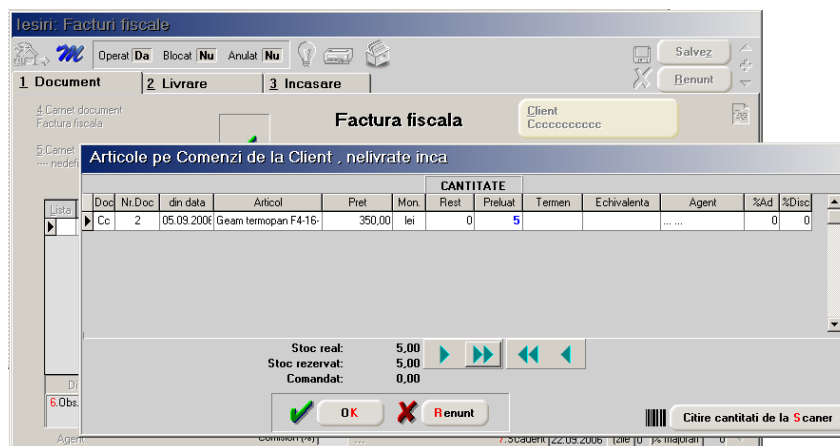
Iesiri: Facturi fiscale

Operat Da Blocat Nu Anulat Nu

Salvez

Renunt

1 Document 2 Livrare 3 Incasare

4.Carnet document
Factura fiscala

Factura fiscala

Client
Cccccccccc

5.Carnet
---- nedef

Articole pe Comenzi de la Client , nelivrate inca

| Doc | Nr.Doc | din data | Articol | Pret | Mon. | CANTITATE Rest | CANTITATE Preluat | Termen | Echivalenta | Agent | %Ad | %Disc |
|---|---|---|---|---|---|---|---|---|---|---|---|---|
| Cc | 2 | 05.09.2006 | Geam termopan F4-16- | 350,00 | lei | 0 | 5 | | | ... ... | 0 | 0 |

Lista

Stoc real: 5,00
Stoc rezervat: 5,00
Comandat: 0,00

OK

Renunt

Citire cantitati de la Scaner

Di

6.Obs.

Agent

Comision (%)

7.Scadent 22.09.2006 (zile 0 % majorari 0